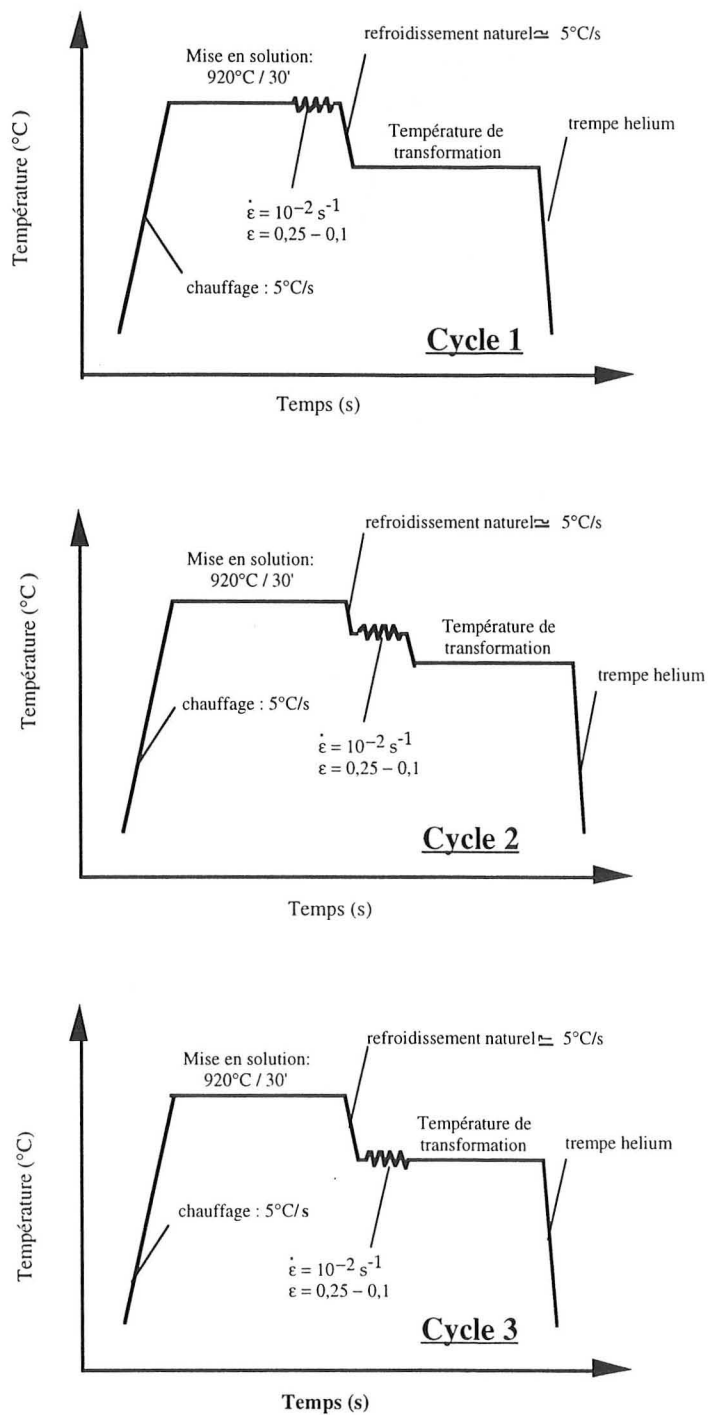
Mise en solution:
920°C / 30'

refroidissement naturel $\simeq$ 5°C/s

Température de transformation

trempe helium

Température (°C)

$\dot{\varepsilon} = 10^{-2}\ s^{-1}$
$\varepsilon = 0{,}25 - 0{,}1$

chauffage : 5°C/s

Cycle 1

Temps (s)

refroidissement naturel $\simeq$ 5°C/s

Mise en solution:
920°C / 30'

Température de transformation

Température (°C)

trempe helium

chauffage : 5°C/s

$\dot{\varepsilon} = 10^{-2}\ s^{-1}$
$\varepsilon = 0{,}25 - 0{,}1$

Cycle 2

Temps (s)

refroidissement naturel $\simeq$ 5°C/s

Mise en solution:
920°C / 30'

Température de transformation

trempe helium

Température (°C)

chauffage : 5°C/s

$\dot{\varepsilon} = 10^{-2}\ s^{-1}$
$\varepsilon = 0{,}25 - 0{,}1$

Cycle 3

Temps (s)